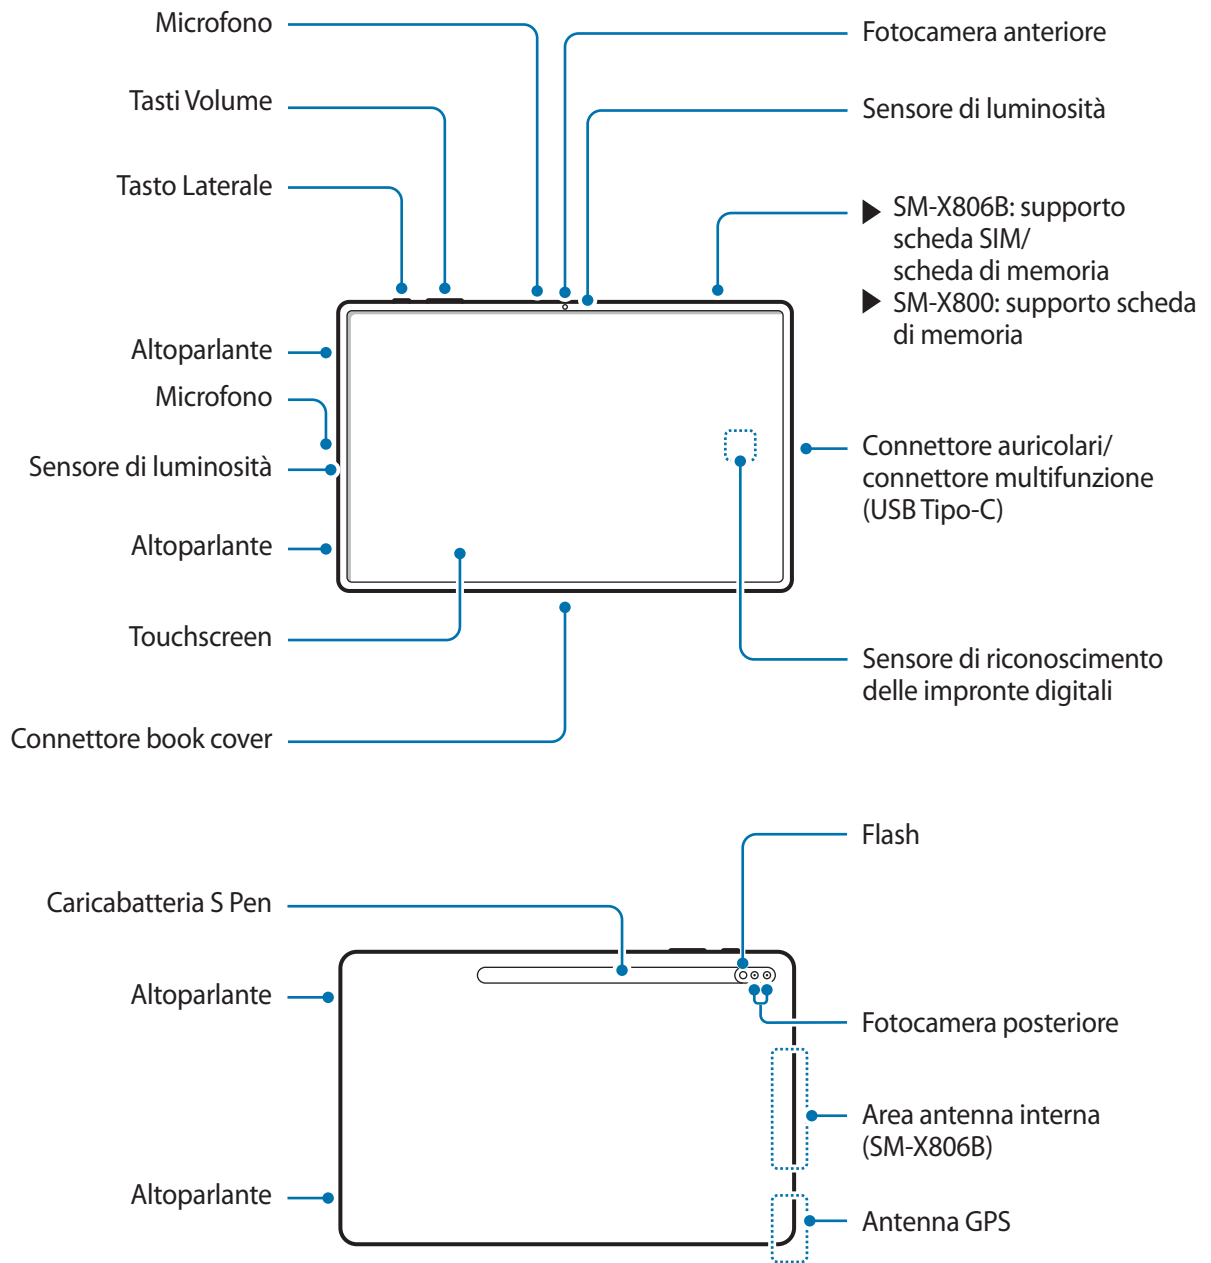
Microfono

Tasti Volume

Tasto Laterale

Altoparlante

Microfono

Sensore di luminosità

Altoparlante

Touchscreen

Connettore book cover

Fotocamera anteriore

Sensore di luminosità

▶ SM-X806B: supporto scheda SIM/ scheda di memoria
▶ SM-X800: supporto scheda di memoria

Connettore auricolari/ connettore multifunzione (USB Tipo-C)

Sensore di riconoscimento delle impronte digitali

Flash

Caricabatteria S Pen

Altoparlante

Fotocamera posteriore

Area antenna interna (SM-X806B)

Altoparlante

Antenna GPS